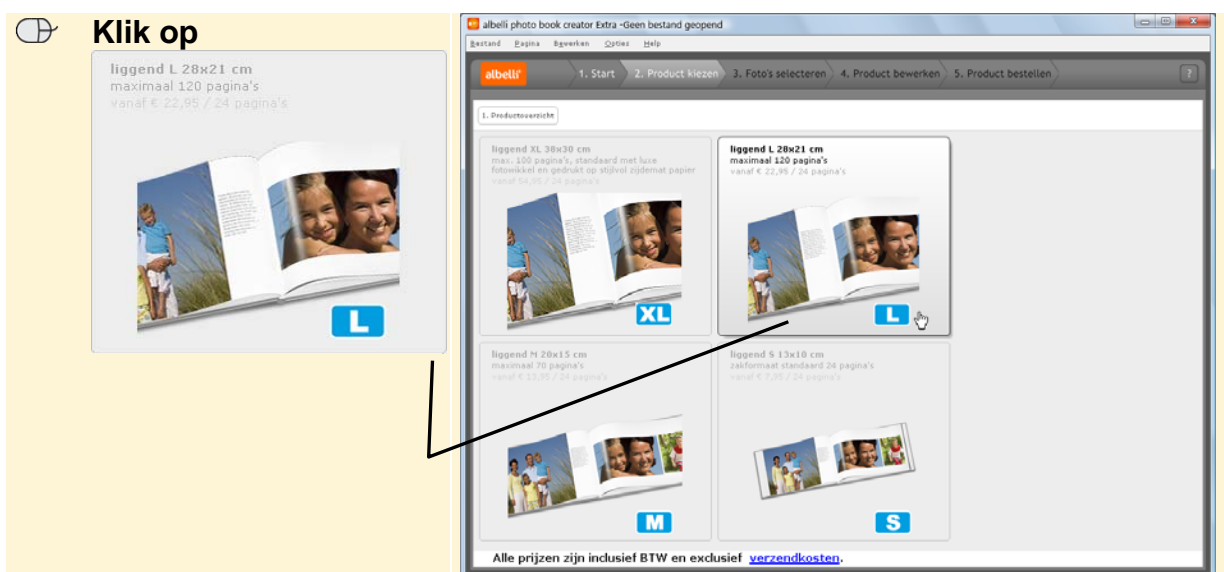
Klik op

liggend L 28x21 cm
maximaal 120 pagina's
vanaf € 22,95 / 24 pagina's

L

albelli photo book creator Extra -Geen bestand geopend

Bestand Pagina Bewerken Opties Help

albelli

1. Start
2. Product kiezen
3. Foto's selecteren
4. Product bewerken
5. Product bestellen

?

1. Productoverzicht

liggend XL 38x30 cm
max. 100 pagina's, standaard met luxe fotovikkel en gedrukt op stijlvol zijdemat papier
vanaf 54,95 / 24 pagina's

XL

liggend L 28x21 cm
maximaal 120 pagina's
vanaf € 22,95 / 24 pagina's

L

liggend M 20x15 cm
maximaal 70 pagina's
vanaf € 13,95 / 24 pagina's

M

liggend S 13x10 cm
zakformaat standaard 24 pagina's
vanaf € 7,95 / 24 pagina's

S

Alle prijzen zijn inclusief BTW en exclusief verzendkosten.